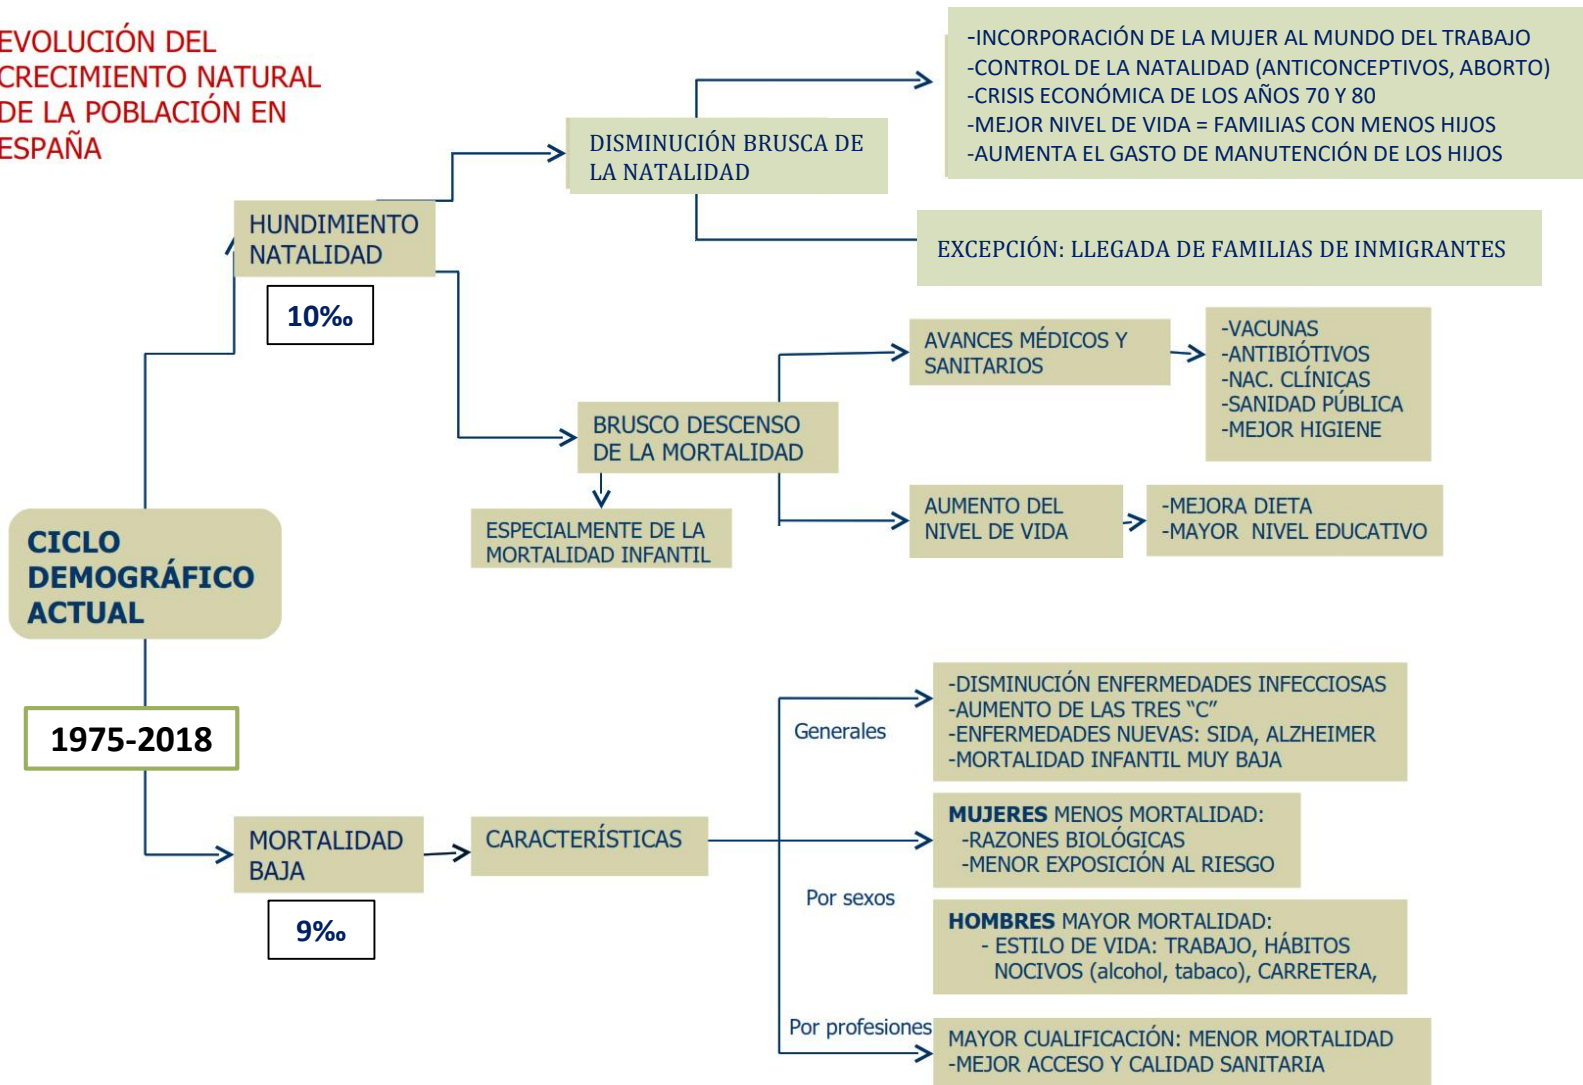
EVOLUCIÓN DEL CRECIMIENTO NATURAL DE LA POBLACIÓN EN ESPAÑA

-INCORPORACIÓN DE LA MUJER AL MUNDO DEL TRABAJO
-CONTROL DE LA NATALIDAD (ANTICONCEPTIVOS, ABORTO)
-CRISIS ECONÓMICA DE LOS AÑOS 70 Y 80
-MEJOR NIVEL DE VIDA = FAMILIAS CON MENOS HIJOS
-AUMENTA EL GASTO DE MANUTENCIÓN DE LOS HIJOS

DISMINUCIÓN BRUSCA DE LA NATALIDAD

HUNDIMIENTO NATALIDAD

10‰

EXCEPCIÓN: LLEGADA DE FAMILIAS DE INMIGRANTES

AVANCES MÉDICOS Y SANITARIOS

-VACUNAS
-ANTIBIÓTIVOS
-NAC. CLÍNICAS
-SANIDAD PÚBLICA
-MEJOR HIGIENE

BRUSCO DESCENSO DE LA MORTALIDAD

ESPECIALMENTE DE LA MORTALIDAD INFANTIL

AUMENTO DEL NIVEL DE VIDA

-MEJORA DIETA
-MAYOR NIVEL EDUCATIVO

CICLO DEMOGRÁFICO ACTUAL

1975-2018

Generales

-DISMINUCIÓN ENFERMEDADES INFECCIOSAS
-AUMENTO DE LAS TRES "C"
-ENFERMEDADES NUEVAS: SIDA, ALZHEIMER
-MORTALIDAD INFANTIL MUY BAJA

MORTALIDAD BAJA

9‰

CARACTERÍSTICAS

MUJERES MENOS MORTALIDAD:
-RAZONES BIOLÓGICAS
-MENOR EXPOSICIÓN AL RIESGO

Por sexos

HOMBRES MAYOR MORTALIDAD:
- ESTILO DE VIDA: TRABAJO, HÁBITOS NOCIVOS (alcohol, tabaco), CARRETERA,

Por profesiones

MAYOR CUALIFICACIÓN: MENOR MORTALIDAD
-MEJOR ACCESO Y CALIDAD SANITARIA